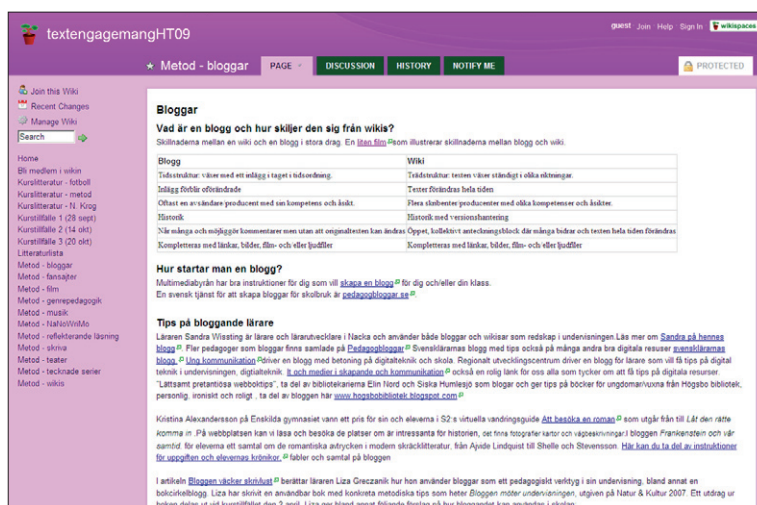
textengagemangHT09

guest Join Help Sign In wikispaces

★ Metod - bloggar PAGE DISCUSSION HISTORY NOTIFY ME PROTECTED

Join this Wiki
Recent Changes
Manage Wiki
Search

Home
Bli medlem i wikin
Kurslitteratur - fotboll
Kurslitteratur - metod
Kurslitteratur - N. Krog
Kurstillfälle 1 (28 sept)
Kurstillfälle 2 (14 okt)
Kurstillfälle 3 (20 okt)
Litteraturlista
Metod - bloggar
Metod - fansajter
Metod - film
Metod - genrepedagogik
Metod - musik
Metod - NaNoWriMo
Metod - reflekterande läsning
Metod - skriva
Metod - teater
Metod - tecknade serier
Metod - wikis

Bloggar

Vad är en blogg och hur skiljer den sig från wikis?

Skillnaderna mellan en wiki och en blogg i stora drag. En liten film som illustrerar skillnaderna mellan blogg och wiki.

| Blogg | Wiki |
|---|---|
| Tidsstruktur: väser med ett inlägg i taget i tidsordning. | Trädstruktur: texten växer ständigt i olika riktningar. |
| Inlägg förblir oförändrade | Texter förändras hela tiden |
| Oftast en avsändare producent med sin kompetens och åsikt. | Flera skribenter/producenter med olika kompetenser och åsikter. |
| Historik | Historik med versionshantering |
| När många och möjlighet kommentarer men utan att originaltexten kan ändras | Öppet, kollektivt anteckningsblock där många bidrar och texten hela tiden förändras |
| Kompletteras med länkar, bilder, film- och/eller ljudfiler | Kompletteras med länkar, bilder, film- och/eller ljudfiler |

Hur startar man en blogg?

Multimediabyrån har bra instruktioner för dig som vill skapa en blogg för dig och/eller din klass.
En svensk tjänst för att skapa bloggar för skolbruk är pedagogbloggar.se.

Tips på bloggande lärare

Läraren Sandra Wissting är lärare och lärarutvecklare i Nacka och använder både bloggar och wikisar som redskap i undervisningen.Läs mer om Sandra på hennes blogg. Fler pedagoger som bloggar finns samlade på Pedagogbloggar. Svenskläramas blogg med tips också på många andra bra digitala resuser svensklärarnas blogg. Ung kommunikation driver en blogg med betoning på digitalteknik och skola. Regionalt utvecklingscentrum driver en blogg för lärare som vill få tips på digital teknik i undervisningen, digitalteknik. It och medier i skapande och kommunikation också en rolig länk för oss alla som tycker om att få tips på digitala resurser. "Lattsamt pretantiösa webboktips", ta del av bibliotekarierna Elin Nord och Siska Humlesjö som blogar och ger tips på böcker för ungdomar/vuxna från Högsbo bibliotek, personlig, ironiskt och roligt , ta del av bloggen här www.hogsbobiblioblek.blogspot.com

Kristina Alexandersson på Enskilda gymnasiet vann ett pris för sin och eleverna i S2:s virtuella vandringsguide Att besöka en roman som utgår från till Låt den rätte komma in. På webbplatsen kan vi läsa och besöka de platser om är intressanta för historien, det finns fotografier kartor och vägbeskrivningar.I bloggen Frankenstein och vår samtid för eleverna ett samtal om de romantiska avtrycken i modern skräcklitteratur, från Ajvide Lindquist till Shelle och Stevensson. Här kan du ta del av instruktioner för uppgiften och elevernas krönikor. fabler och samtal på bloggen

I artikeln Bloggen väcker skrivlust berättar läraren Liza Greczanik hur hon använder bloggar som ett pedagogiskt verktyg i sin undervisning, bland annat en bokcirkelblogg. Liza har skrivit en användbar bok med konkreta metodiska tips som heter Bloggen möter undervisningen, utgiven på Natur & Kultur 2007. Ett utdrag ur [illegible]